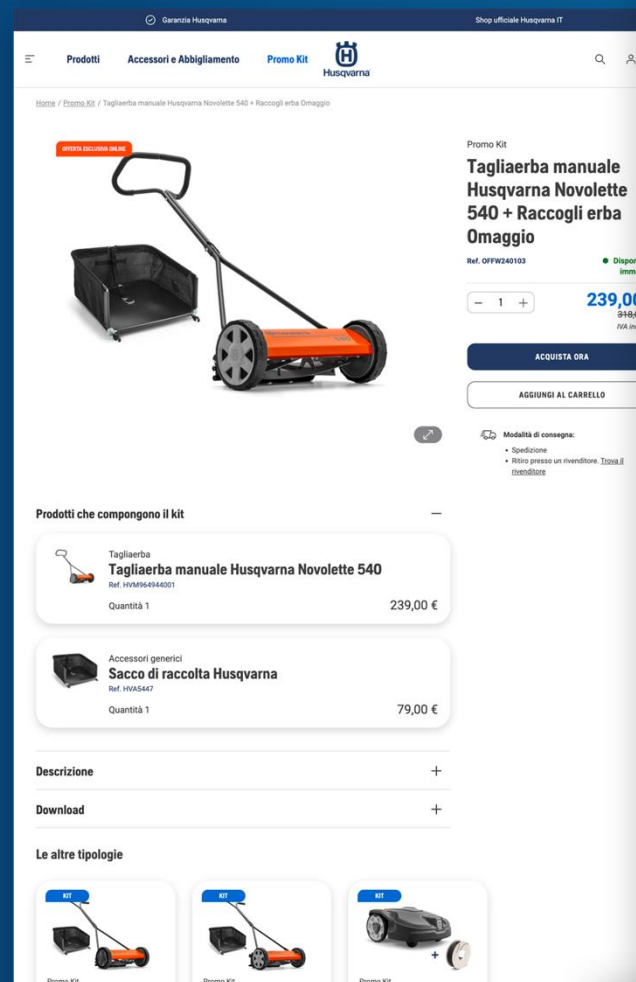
Garanzia Husqvarna

Shop ufficiale Husqvarna IT

Prodotti Accessori e Abbigliamento Promo Kit

Husqvarna

Home / Promo Kit / Tagliaerba manuale Husqvarna Novolette 540 + Raccogli erba Omaggio

OFFERTA ESCLUSIVA ONLINE

Promo Kit

Tagliaerba manuale Husqvarna Novolette 540 + Raccogli erba Omaggio

Ref. OFFW240103

Dispor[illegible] imm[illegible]

− 1 +

239,0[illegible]

318,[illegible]

IVA in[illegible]

ACQUISTA ORA

AGGIUNGI AL CARRELLO

Modalità di consegna:

• Spedizione
• Ritiro presso un rivenditore. Trova il rivenditore

Prodotti che compongono il kit

Tagliaerba
Tagliaerba manuale Husqvarna Novolette 540
Ref. HVM964944001
Quantità 1
239,00 €

Accessori generici
Sacco di raccolta Husqvarna
Ref. HVA5447
Quantità 1
79,00 €

Descrizione +

Download +

Le altre tipologie

KIT

KIT

KIT

Promo Kit

Promo Kit

Promo Kit